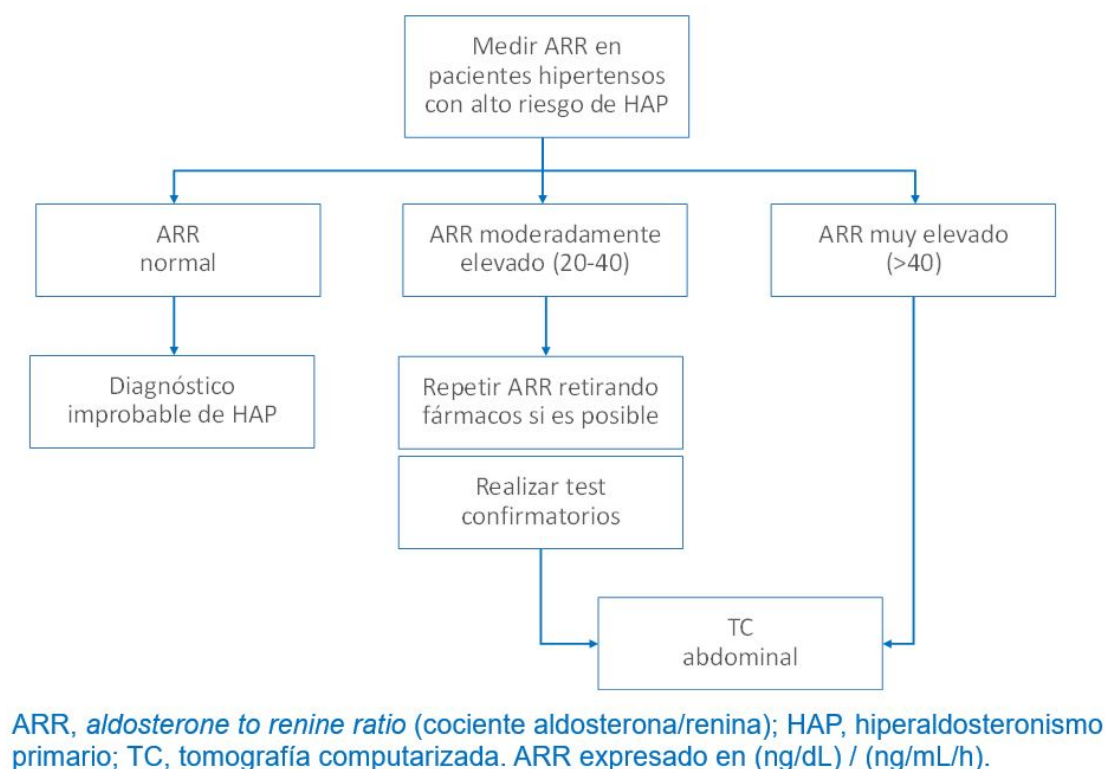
Medir ARR en pacientes hipertensos con alto riesgo de HAP

ARR normal

ARR moderadamente elevado (20-40)

ARR muy elevado (>40)

Diagnóstico improbable de HAP

Repetir ARR retirando fármacos si es posible

Realizar test confirmatorios

TC abdominal

ARR, aldosterone to renine ratio (cociente aldosterona/renina); HAP, hiperaldosteronismo primario; TC, tomografía computarizada. ARR expresado en (ng/dL) / (ng/mL/h).